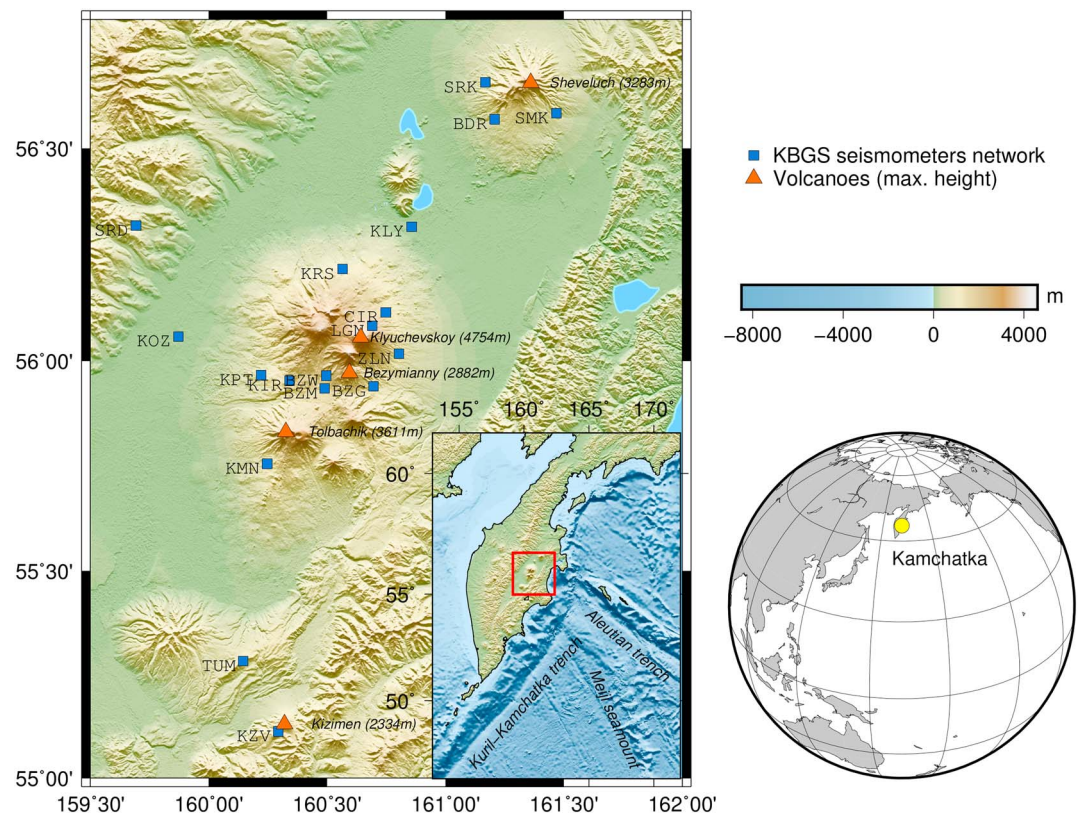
SRK
Sheveluch (3283m)
BDR
SMK
56°30'
SRD
KLY
KRS
CIR
LGN
KOZ
Klyuchevskoy (4754m)
ZLN
56°00'
KPT
BZW
KIR
Bezymianny (2882m)
BZM
BZG
155°
160°
165°
170°
Tolbachik (3611m)
60°
KMN
55°30'
55°
Aleutian trench
Kuril–Kamchatka trench
Meiji seamount
TUM
50°
Kizimen (2334m)
KZV
55°00'
159°30'
160°00'
160°30'
161°00'
161°30'
162°00'
KBGS seismometers network
Volcanoes (max. height)
m
−8000
−4000
0
4000
Kamchatka